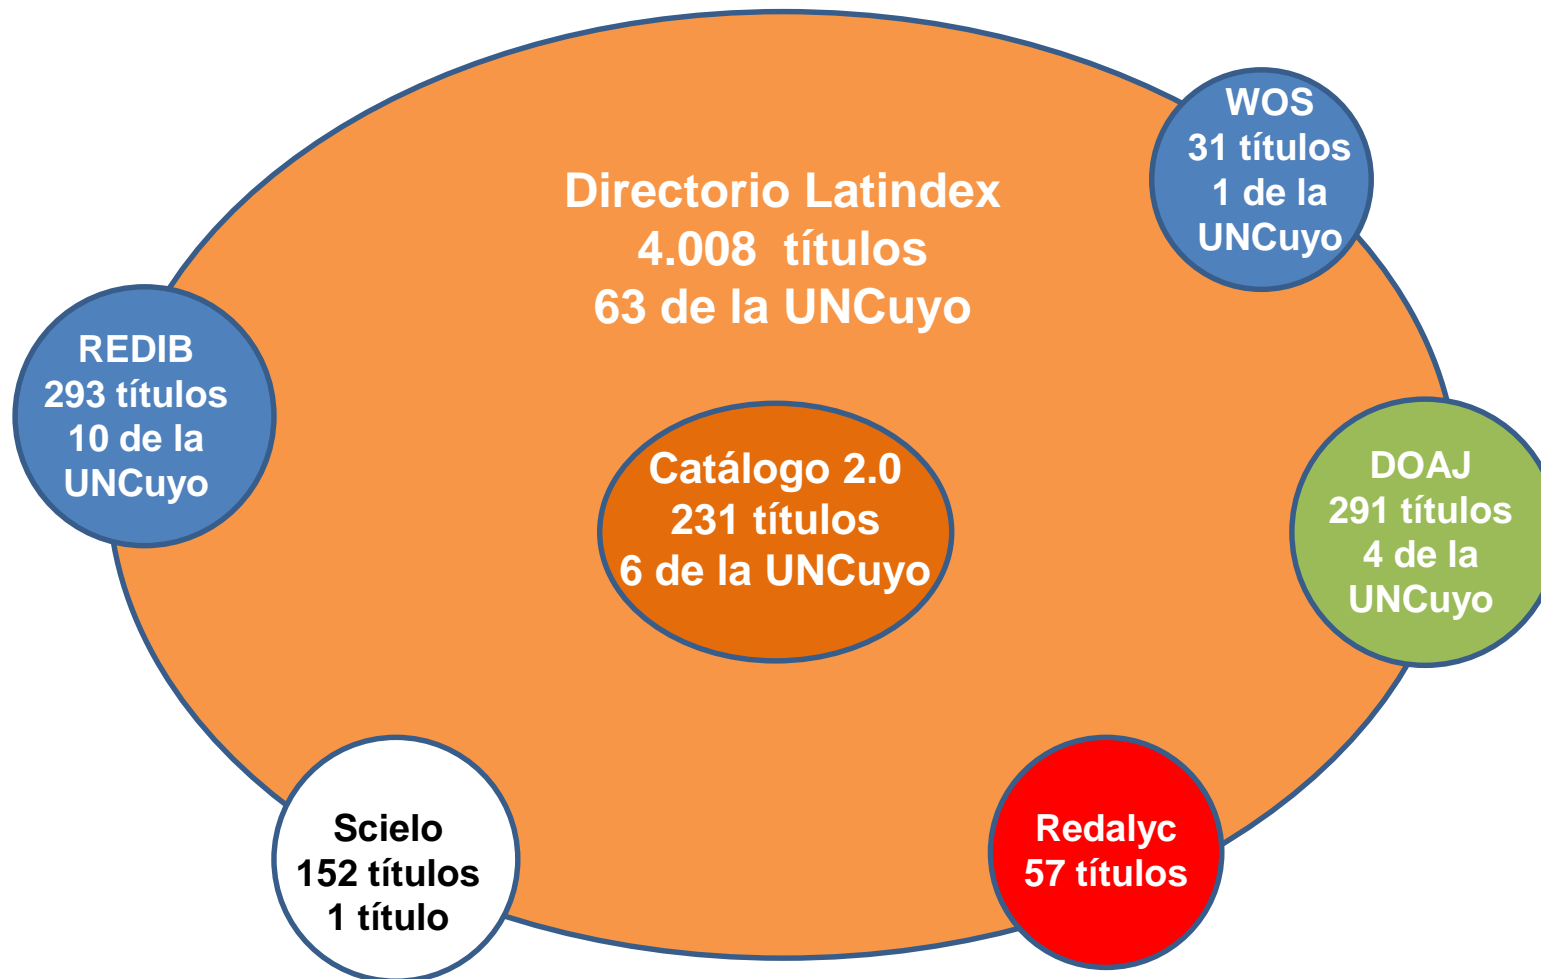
Directorio Latindex
4.008 títulos
63 de la UNCuyo

WOS
31 títulos
1 de la
UNCuyo

REDIB
293 títulos
10 de la
UNCuyo

Catálogo 2.0
231 títulos
6 de la UNCuyo

DOAJ
291 títulos
4 de la
UNCuyo

Scielo
152 títulos
1 título

Redalyc
57 títulos